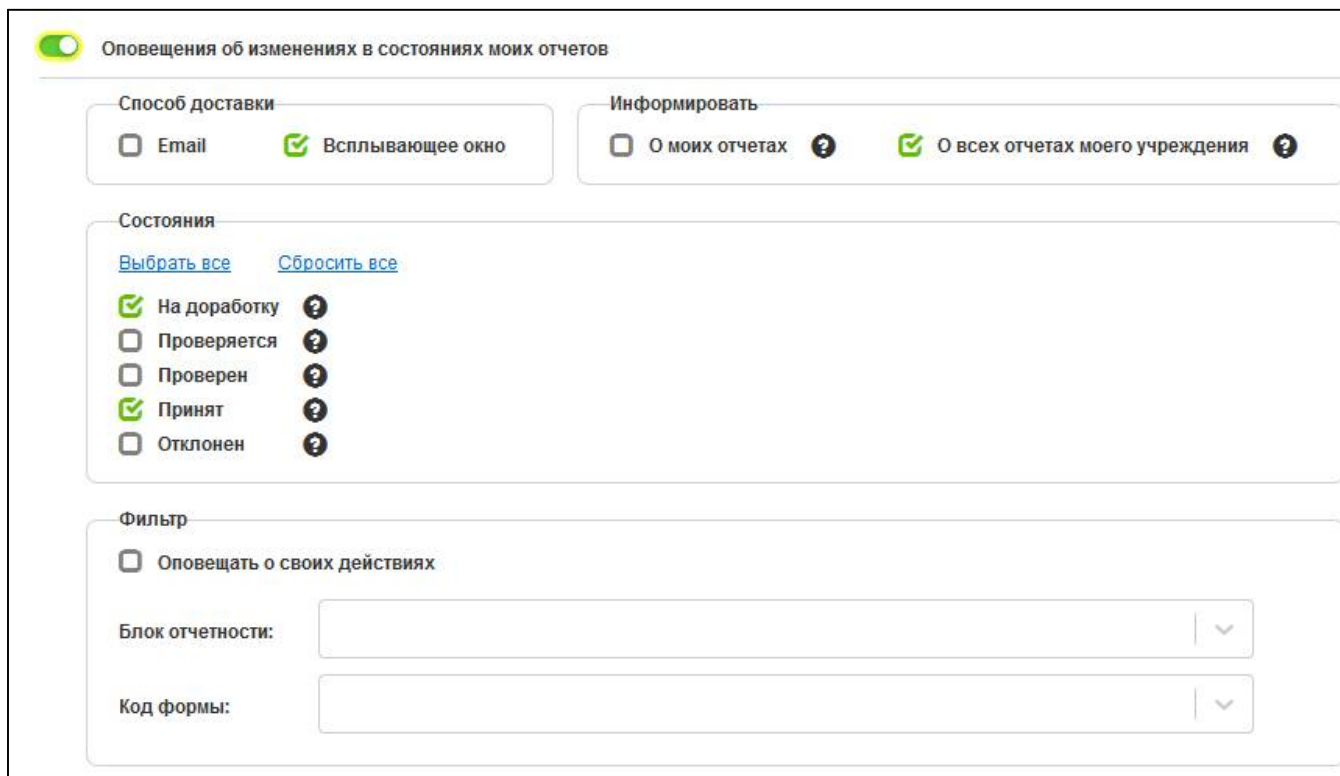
Оповещения об изменениях в состояниях моих отчетов

Способ доставки

Email

Всплывающее окно

Информировать

О моих отчетах

О всех отчетах моего учреждения

Состояния

Выбрать все

Сбросить все

На доработку

Проверяется

Проверен

Принят

Отклонен

Фильтр

Оповещать о своих действиях

Блок отчетности:

Код формы: